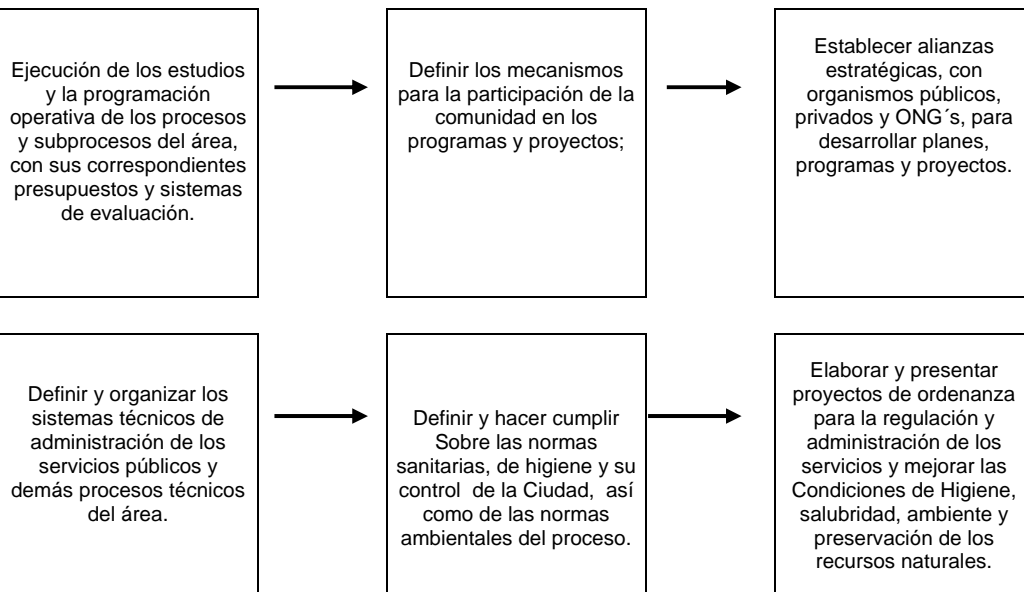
Ejecución de los estudios y la programación operativa de los procesos y subprocesos del área, con sus correspondientes presupuestos y sistemas de evaluación.

Definir los mecanismos para la participación de la comunidad en los programas y proyectos;

Establecer alianzas estratégicas, con organismos públicos, privados y ONG´s, para desarrollar planes, programas y proyectos.

Definir y organizar los sistemas técnicos de administración de los servicios públicos y demás procesos técnicos del área.

Definir y hacer cumplir Sobre las normas sanitarias, de higiene y su control de la Ciudad, así como de las normas ambientales del proceso.

Elaborar y presentar proyectos de ordenanza para la regulación y administración de los servicios y mejorar las Condiciones de Higiene, salubridad, ambiente y preservación de los recursos naturales.